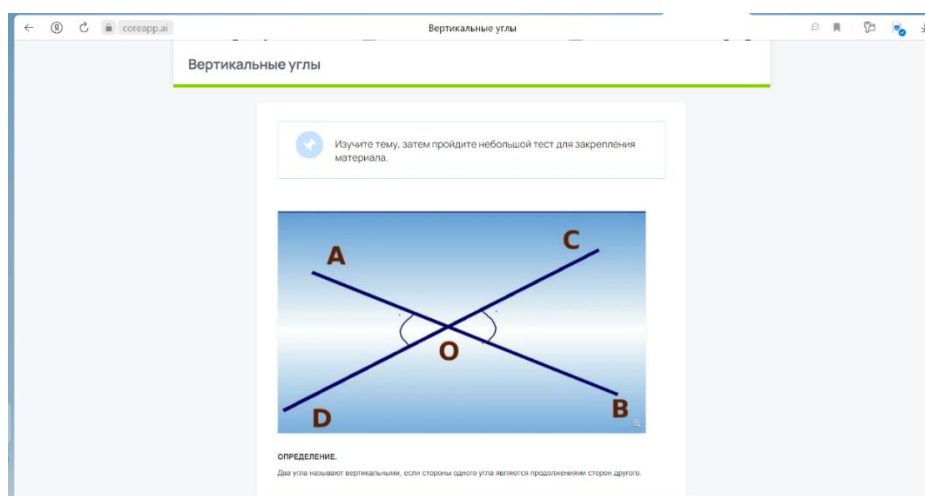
coreapp.ai

Вертикальные углы

Вертикальные углы

Изучите тему, затем пройдите небольшой тест для закрепления материала.

A
C
O
D
B

ОПРЕДЕЛЕНИЕ.

Два угла называют вертикальными, если стороны одного угла являются продолжениями сторон другого.